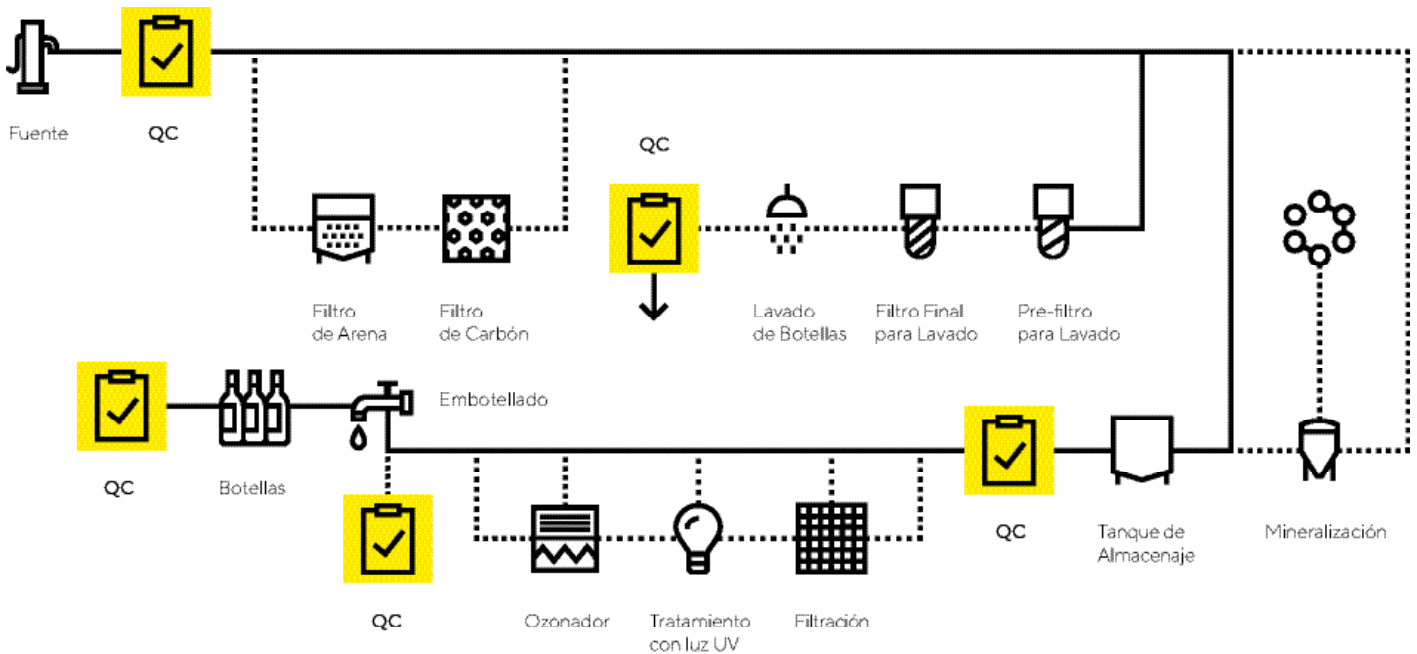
Fuente

QC

QC

Filtro de Arena

Filtro de Carbón

Lavado de Botellas

Filtro Final para Lavado

Pre-filtro para Lavado

Embotellado

QC

Botellas

QC

QC

Tanque de Almacenaje

Mineralización

Ozonador

Tratamiento con luz UV

Filtración